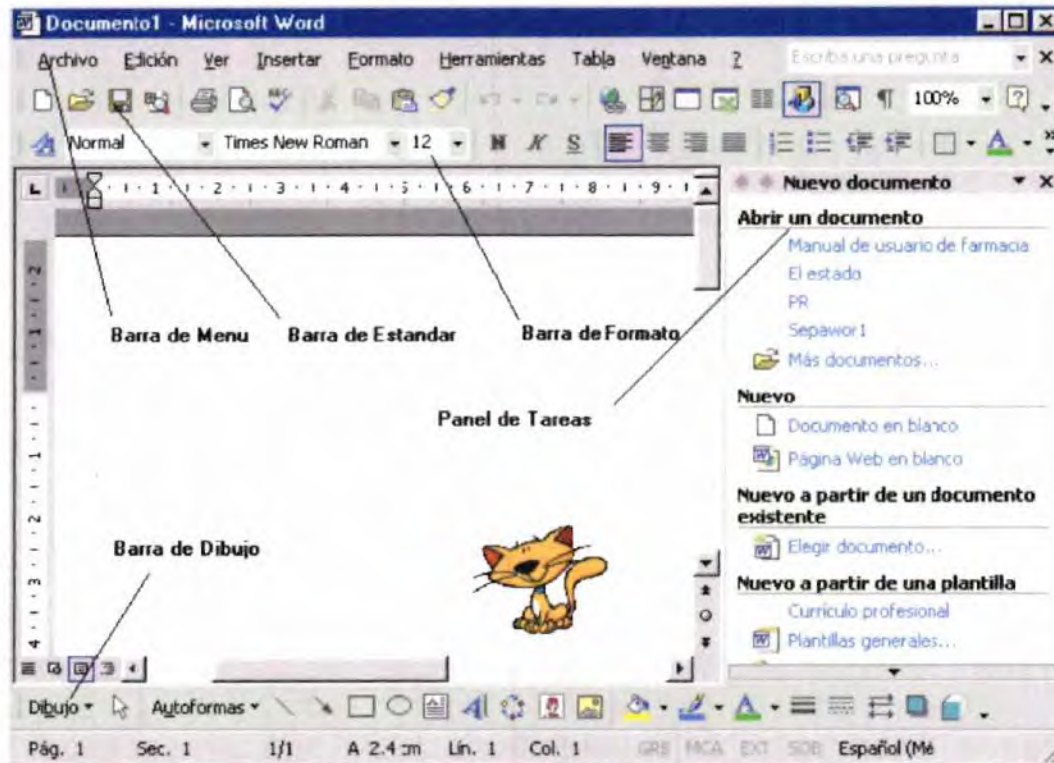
Documento1 - Microsoft Word

Archivo Edición Ver Insertar Formato Herramientas Tabla Ventana ? Escriba una pregunta

100%

Normal Times New Roman 12 N K S

Nuevo documento

Abrir un documento

Manual de usuario de farmacia

El estado

PR

Sepawor1

Más documentos...

Nuevo

Documento en blanco

Página Web en blanco

Nuevo a partir de un documento existente

Elegir documento...

Nuevo a partir de una plantilla

Currículo profesional

Plantillas generales...

Barra de Menu

Barra de Estandar

Barra de Formato

Panel de Tareas

Barra de Dibujo

Dibujo Autoformas

Pág. 1 Sec. 1 1/1 A 2.4 cm Lín. 1 Col. 1 GRB MCA EXT SOB Español (Mé